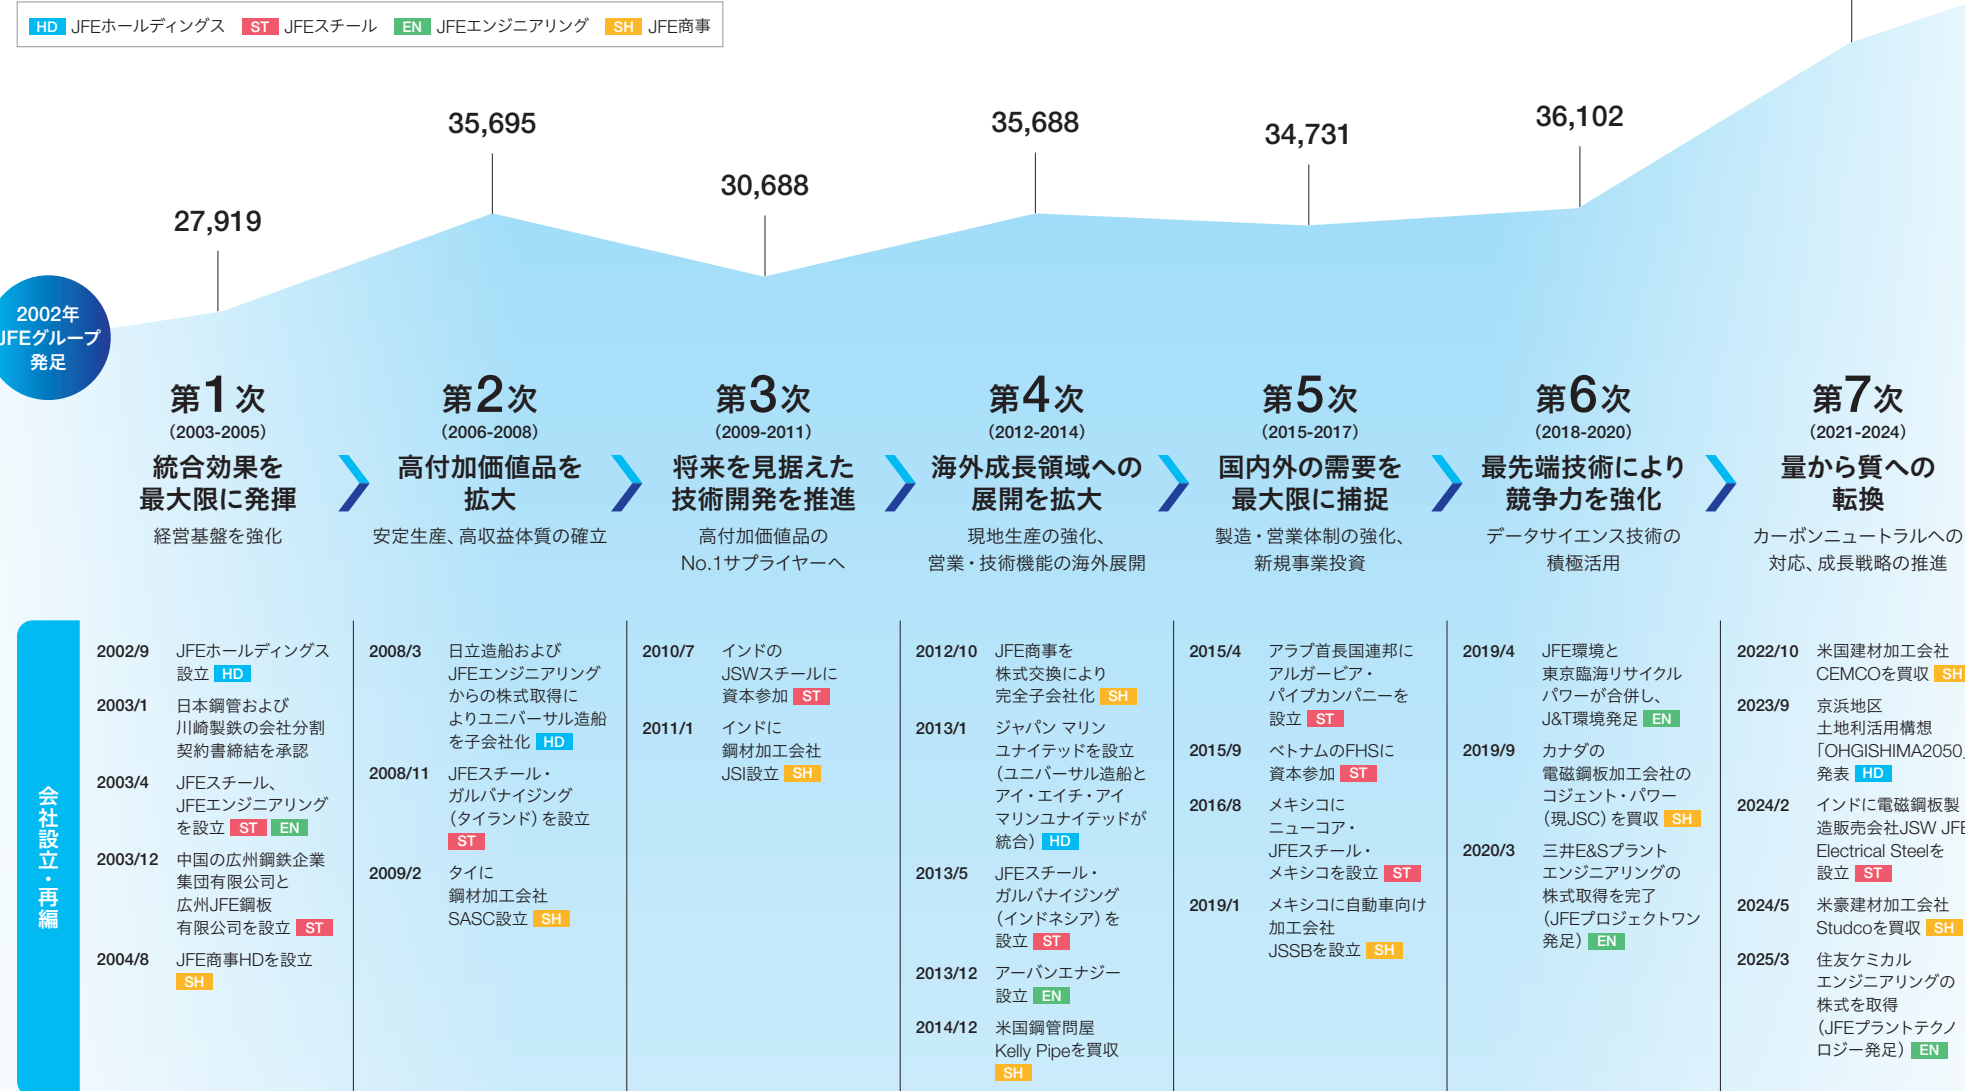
HD JFEホールディングス ST JFEスチール EN JFEエンジニアリング SH JFE商事

27,919
35,695
30,688
35,688
34,731
36,102

2002年 JFEグループ 発足

第1次 (2003-2005) 統合効果を最大限に発揮 経営基盤を強化

第2次 (2006-2008) 高付加価値品を拡大 安定生産、高収益体質の確立

第3次 (2009-2011) 将来を見据えた技術開発を推進 高付加価値品のNo.1サプライヤーへ

第4次 (2012-2014) 海外成長領域への展開を拡大 現地生産の強化、営業・技術機能の海外展開

第5次 (2015-2017) 国内外の需要を最大限に捕捉 製造・営業体制の強化、新規事業投資

第6次 (2018-2020) 最先端技術により競争力を強化 データサイエンス技術の積極活用

第7次 (2021-2024) 量から質への転換 カーボンニュートラルへの対応、成長戦略の推進

会社設立・再編

2002/9 JFEホールディングス設立 HD
2003/1 日本鋼管および川崎製鉄の会社分割契約書締結を承認
2003/4 JFEスチール、JFEエンジニアリングを設立 ST EN
2003/12 中国の広州鋼鉄企業集団有限公司と広州JFE鋼板有限公司を設立 ST
2004/8 JFE商事HDを設立 SH

2008/3 日立造船およびJFEエンジニアリングからの株式取得によりユニバーサル造船を子会社化 HD
2008/11 JFEスチール・ガルバナイジング(タイランド)を設立 ST
2009/2 タイに鋼材加工会社SASC設立 SH

2010/7 インドのJSWスチールに資本参加 ST
2011/1 インドに鋼材加工会社JSI設立 SH

2012/10 JFE商事を株式交換により完全子会社化 SH
2013/1 ジャパン マリンユナイテッドを設立(ユニバーサル造船とアイ・エイチ・アイ マリンユナイテッドが統合) HD
2013/5 JFEスチール・ガルバナイジング(インドネシア)を設立 ST
2013/12 アーバンエナジー設立 EN
2014/12 米国鋼管問屋Kelly Pipeを買収 SH

2015/4 アラブ首長国連邦にアルガービア・パイプカンパニーを設立 ST
2015/9 ベトナムのFHSに資本参加 ST
2016/8 メキシコにニューコア・JFEスチール・メキシコを設立 ST
2019/1 メキシコに自動車向け加工会社JSSBを設立 SH

2019/4 JFE環境と東京臨海リサイクルパワーが合併し、J&T環境発足 EN
2019/9 カナダの電磁鋼板加工会社のコジェント・パワー(現JSC)を買収 SH
2020/3 三井E&Sプラントエンジニアリングの株式取得を完了(JFEプロジェクトワン発足) EN

2022/10 米国建材加工会社CEMCOを買収 SH
2023/9 京浜地区土地利活用構想「OHGISHIMA2050」発表 HD
2024/2 インドに電磁鋼板製造販売会社JSW JFE Electrical Steelを設立 ST
2024/5 米豪建材加工会社Studcoを買収 SH
2025/3 住友ケミカルエンジニアリングの株式を取得(JFEプラントテクノロジー発足) EN